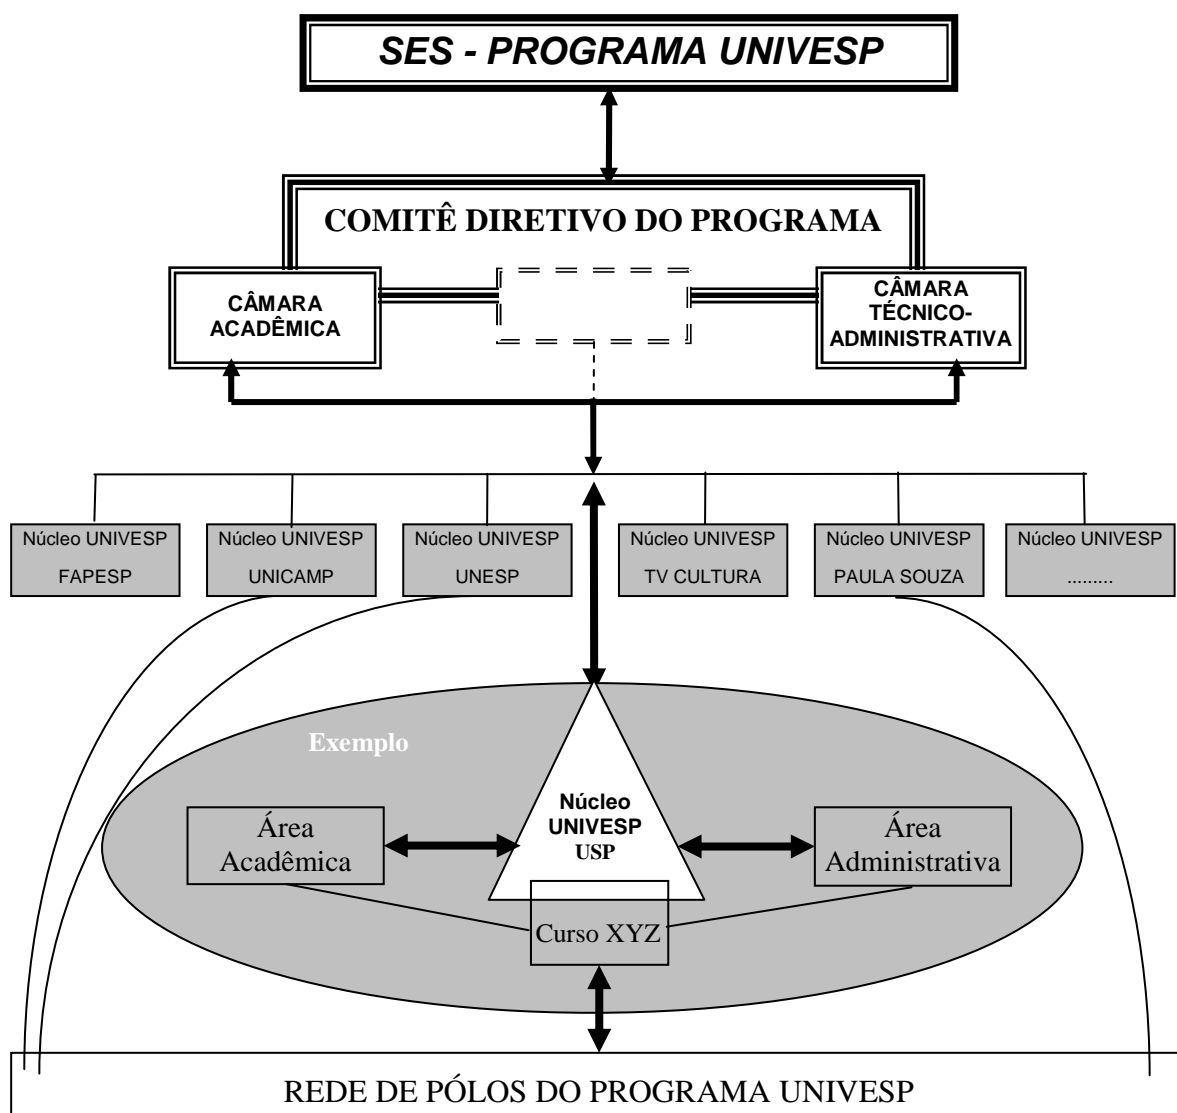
SES - PROGRAMA UNIVESP

COMITÊ DIRETIVO DO PROGRAMA

CÂMARA ACADÊMICA

CÂMARA TÉCNICO-ADMINISTRATIVA

Núcleo UNIVESP FAPESP

Núcleo UNIVESP UNICAMP

Núcleo UNIVESP UNESP

Núcleo UNIVESP TV CULTURA

Núcleo UNIVESP PAULA SOUZA

Núcleo UNIVESP .........

Exemplo

Área Acadêmica

Núcleo UNIVESP USP

Área Administrativa

Curso XYZ

REDE DE PÓLOS DO PROGRAMA UNIVESP